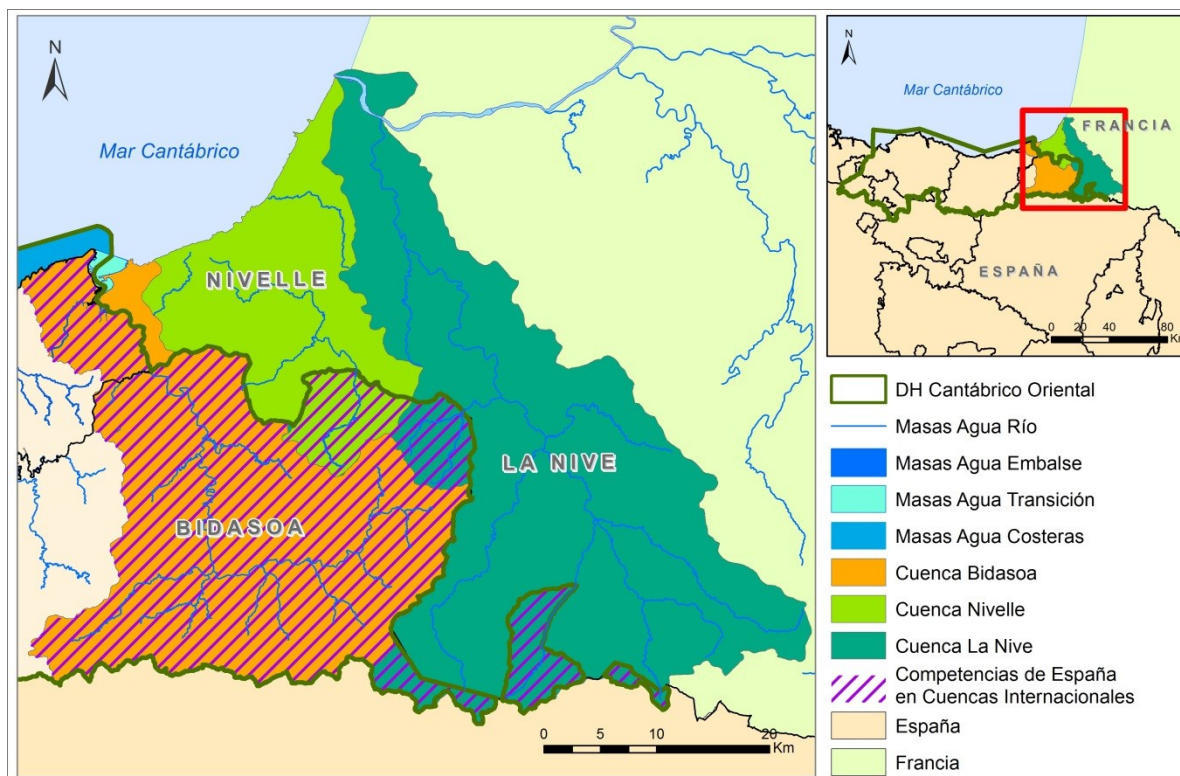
N

Mar Cantábrico

NIVELLE

LA NIVE

BIDASOA

0 5 10 20 Km

N

Mar Cantábrico

FRANCIA

ESPAÑA

0 20 40 80 Km

DH Cantábrico Oriental
Masas Agua Río
Masas Agua Embalse
Masas Agua Transición
Masas Agua Costeras
Cuenca Bidasoa
Cuenca Nivelle
Cuenca La Nive
Competencias de España en Cuencas Internacionales
España
Francia